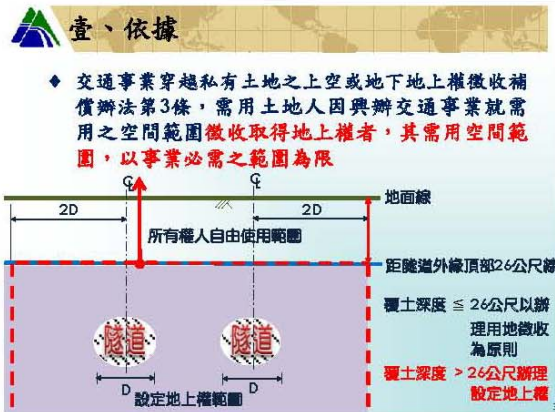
壹、依據

◆ 交通事業穿越私有土地之上空或地下地上權徵收補償辦法第3條，需用土地人因興辦交通事業就需用之空間範圍徵收取得地上權者，其需用空間範圍，以事業必需之範圍為限

℄

℄

地面線

2D

2D

所有權人自由使用範圍

距隧道外緣頂部26公尺線

覆土深度 ≦ 26公尺以辦理用地徵收為原則

隧道

隧道

覆土深度 > 26公尺辦理設定地上權

D

D

設定地上權範圍